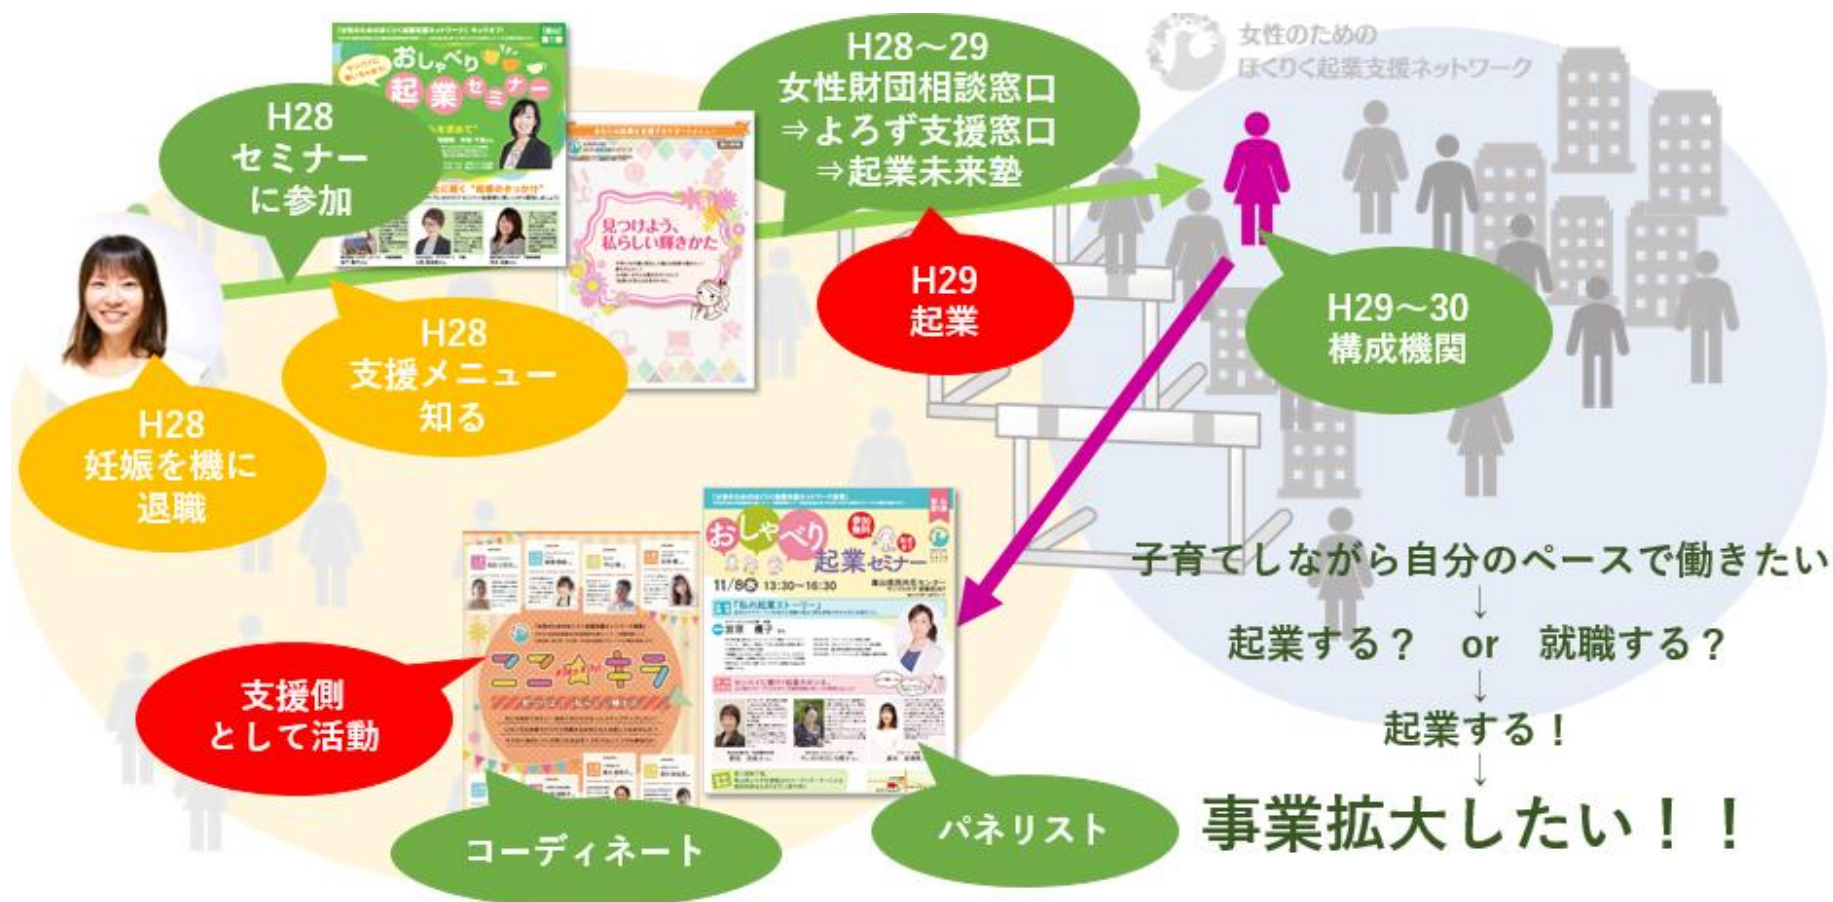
H28
セミナー
に参加

おしゃべり
起業セミナー

見つけよう、
私らしい輝きかた

H28～29
女性財団相談窓口
⇒よろず支援窓口
⇒起業未来塾

女性のための
ほくりく起業支援ネットワーク

H29
起業

H29～30
構成機関

H28
支援メニュー
知る

H28
妊娠を機に
退職

おしゃべり
起業セミナー
11/8 13:30～16:30

ママ☆キラ

支援側
として活動

コーディネート

パネリスト

子育てしながら自分のペースで働きたい
↓
起業する？　or　就職する？
↓
起業する！
↓
事業拡大したい！！